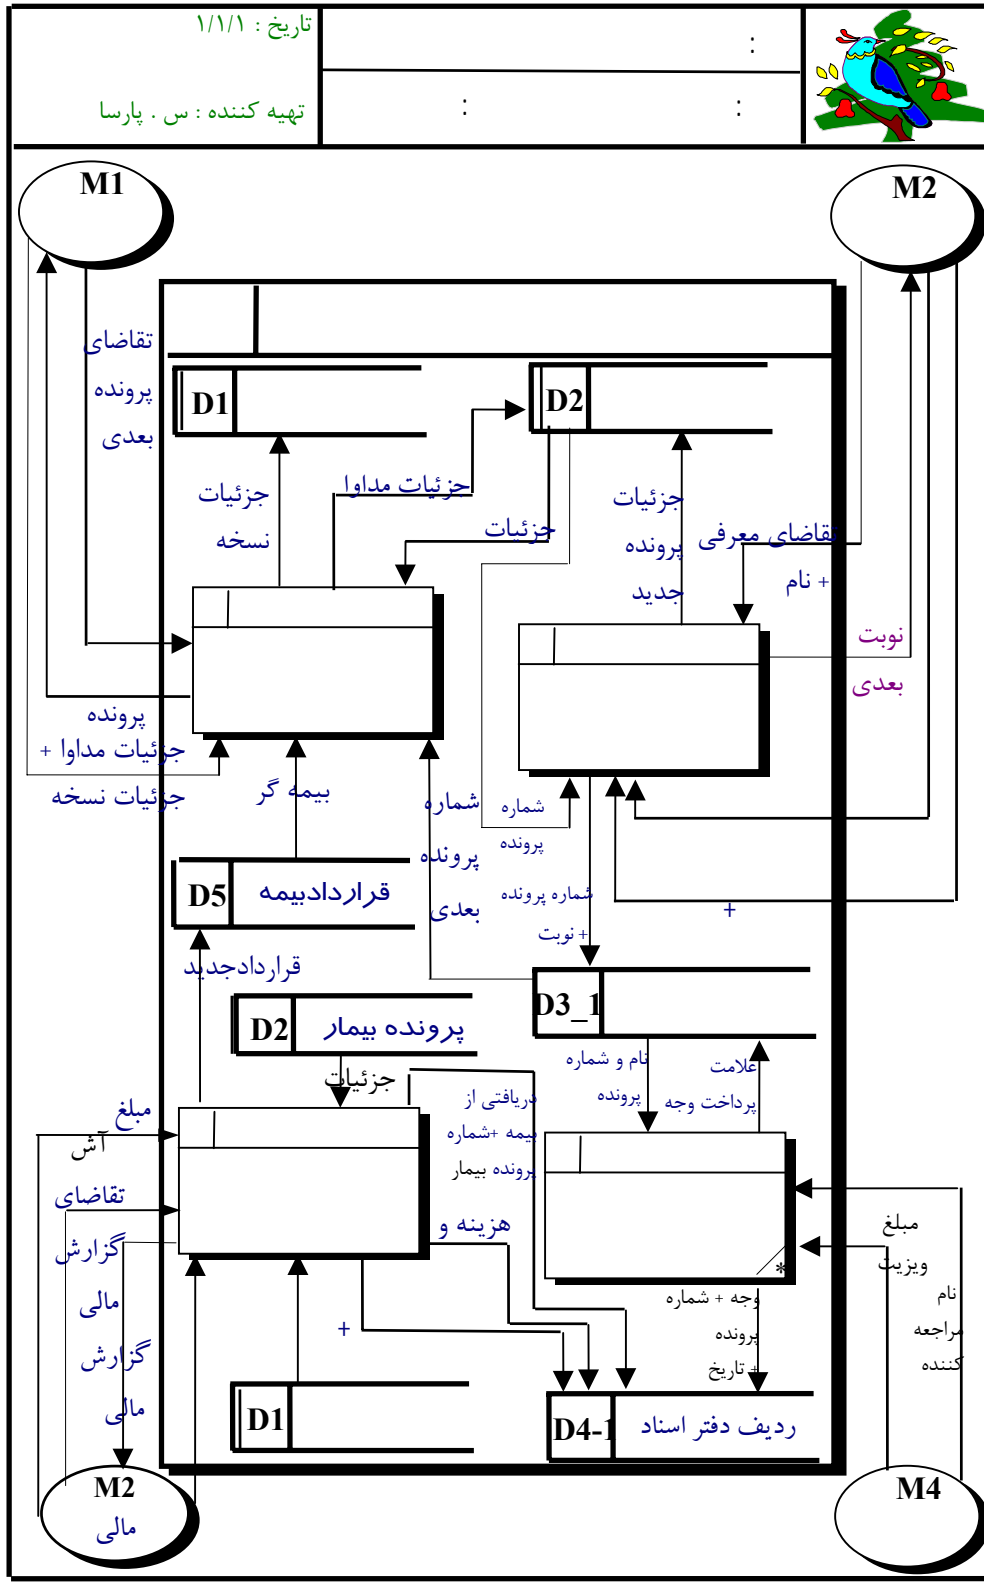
تاریخ : ۱/۱/۱
تهیه کننده : س . پارسا
:
:
:

M1
M2
تقاضای پرونده بعدی
D1
D2
جزئیات نسخه
جزئیات مداوا
جزئیات
جزئیات پرونده جدید
تقاضای معرفی + نام
نوبت بعدی
پرونده + جزئیات مداوا
جزئیات نسخه
بیمه گر
شماره پرونده بعدی
شماره پرونده
شماره پرونده + نوبت
+
D5 قراردادبیمه
قراردادجدید
D3_1
D2 پرونده بیمار
جزئیات
دریافتی از بیمه +شماره پرونده بیمار
نام و شماره پرونده
علامت پرداخت وجه
مبلغ آش
تقاضای گزارش مالی
گزارش مالی
هزینه و
+
مبلغ ویزیت
نام مراجعه کننده
وجه + شماره پرونده + تاریخ
D1
D4-1 ردیف دفتر اسناد
M2 مالی
M4